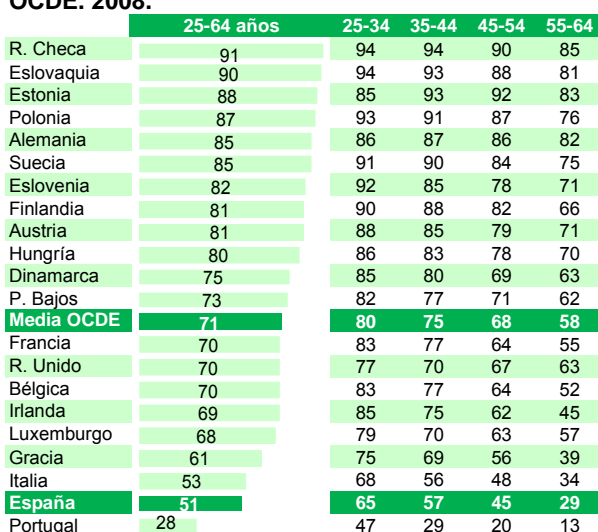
OCDE. 2008.

| | 25-64 años | 25-34 | 35-44 | 45-54 | 55-64 |
|---|---|---|---|---|---|
| R. Checa | 91 | 94 | 94 | 90 | 85 |
| Eslovaquia | 90 | 94 | 93 | 88 | 81 |
| Estonia | 88 | 85 | 93 | 92 | 83 |
| Polonia | 87 | 93 | 91 | 87 | 76 |
| Alemania | 85 | 86 | 87 | 86 | 82 |
| Suecia | 85 | 91 | 90 | 84 | 75 |
| Eslovenia | 82 | 92 | 85 | 78 | 71 |
| Finlandia | 81 | 90 | 88 | 82 | 66 |
| Austria | 81 | 88 | 85 | 79 | 71 |
| Hungría | 80 | 86 | 83 | 78 | 70 |
| Dinamarca | 75 | 85 | 80 | 69 | 63 |
| P. Bajos | 73 | 82 | 77 | 71 | 62 |
| Media OCDE | 71 | 80 | 75 | 68 | 58 |
| Francia | 70 | 83 | 77 | 64 | 55 |
| R. Unido | 70 | 77 | 70 | 67 | 63 |
| Bélgica | 70 | 83 | 77 | 64 | 52 |
| Irlanda | 69 | 85 | 75 | 62 | 45 |
| Luxemburgo | 68 | 79 | 70 | 63 | 57 |
| Gracia | 61 | 75 | 69 | 56 | 39 |
| Italia | 53 | 68 | 56 | 48 | 34 |
| España | 51 | 65 | 57 | 45 | 29 |
| Portugal | 28 | 47 | 29 | 20 | 13 |